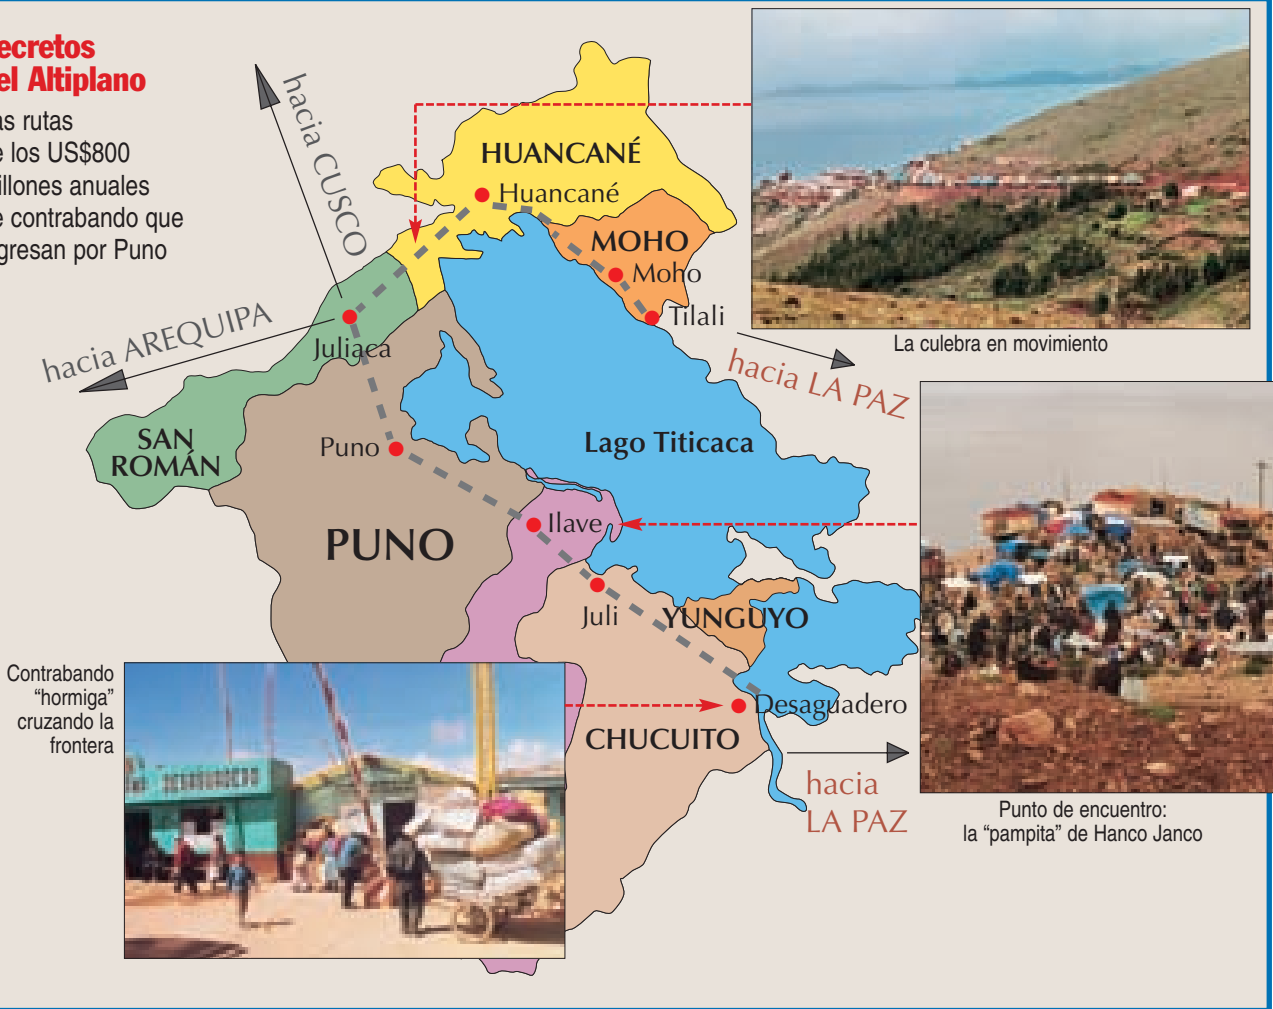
ecretos
el Altiplano

as rutas
e los US$800
illones anuales
e contrabando que
gresan por Puno

hacia CUSCO

HUANCANÉ
Huancané
MOHO
Moho
Tilali

La culebra en movimiento

hacia AREQUIPA
Juliaca

hacia LA PAZ

SAN ROMÁN
Puno
Lago Titicaca
Ilave
PUNO
Juli
YUNGUYO

Contrabando “hormiga” cruzando la frontera

Desaguadero
CHUCUITO
hacia LA PAZ

Punto de encuentro: la “pampita” de Hanco Janco